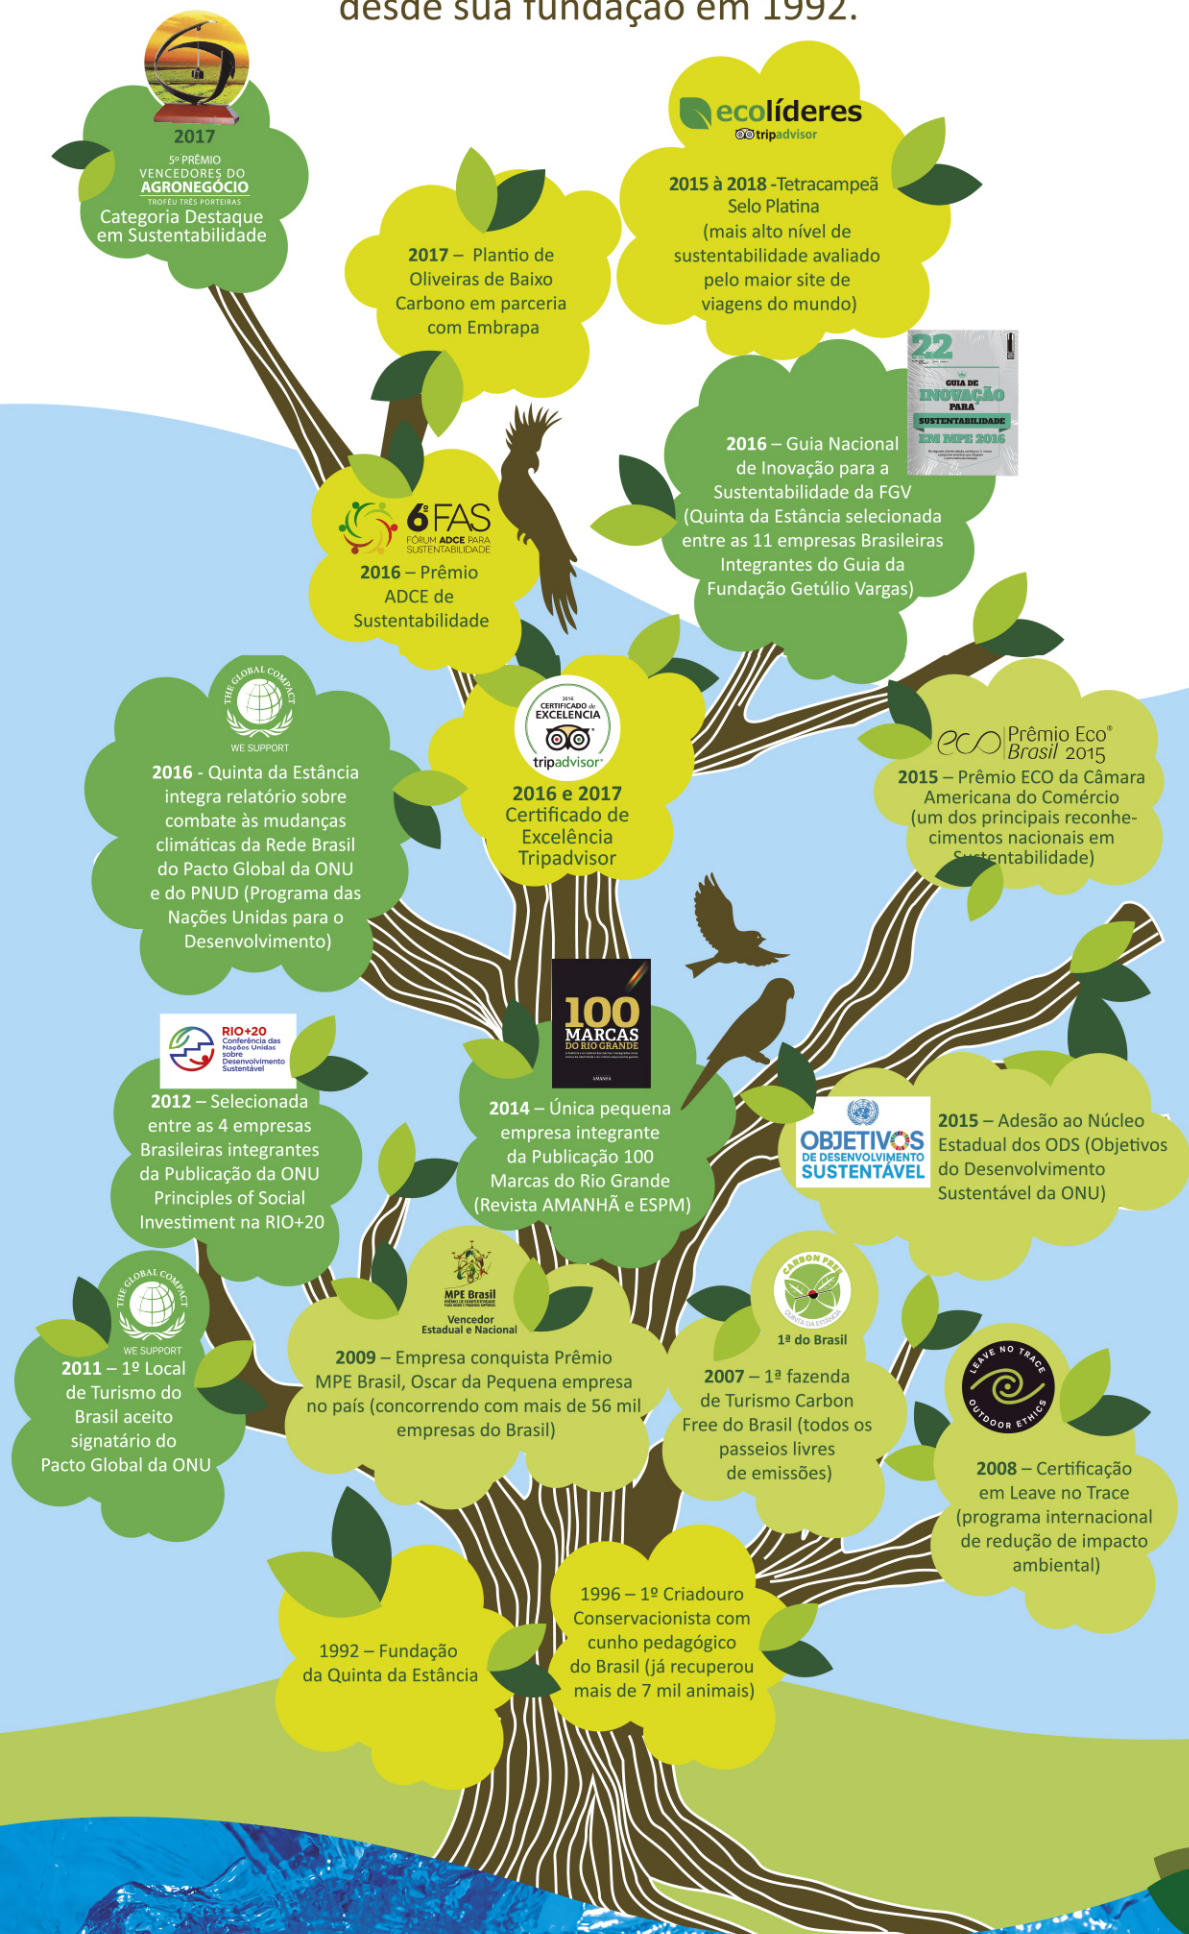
desde sua fundação em 1992.

2017
5º PRÊMIO VENCEDORES DO AGRONEGÓCIO
TROFÉU TRÊS PORTEIRAS
Categoria Destaque em Sustentabilidade

2017 – Plantio de Oliveiras de Baixo Carbono em parceria com Embrapa

ecolíderes
tripadvisor
2015 à 2018 -Tetracampeã Selo Platina (mais alto nível de sustentabilidade avaliado pelo maior site de viagens do mundo)

22
GUIA DE INOVAÇÃO PARA SUSTENTABILIDADE EM MPE 2016

2016 – Guia Nacional de Inovação para a Sustentabilidade da FGV (Quinta da Estância selecionada entre as 11 empresas Brasileiras Integrantes do Guia da Fundação Getúlio Vargas)

6º FAS
FÓRUM ADCE PARA SUSTENTABILIDADE
2016 – Prêmio ADCE de Sustentabilidade

THE GLOBAL COMPACT
WE SUPPORT
2016 - Quinta da Estância integra relatório sobre combate às mudanças climáticas da Rede Brasil do Pacto Global da ONU e do PNUD (Programa das Nações Unidas para o Desenvolvimento)

2016
CERTIFICADO de EXCELENCIA
tripadvisor
2016 e 2017 Certificado de Excelência Tripadvisor

eco Prêmio Eco® Brasil 2015
2015 – Prêmio ECO da Câmara Americana do Comércio (um dos principais reconhecimentos nacionais em Sustentabilidade)

RIO+20
Conferência das Nações Unidas sobre Desenvolvimento Sustentável
2012 – Selecionada entre as 4 empresas Brasileiras integrantes da Publicação da ONU Principles of Social Investment na RIO+20

100 MARCAS DO RIO GRANDE
AMANHÃ
2014 – Única pequena empresa integrante da Publicação 100 Marcas do Rio Grande (Revista AMANHÃ e ESPM)

OBJETIVOS DE DESENVOLVIMENTO SUSTENTÁVEL
2015 – Adesão ao Núcleo Estadual dos ODS (Objetivos do Desenvolvimento Sustentável da ONU)

THE GLOBAL COMPACT
WE SUPPORT
2011 – 1º Local de Turismo do Brasil aceito signatário do Pacto Global da ONU

MPE Brasil
Vencedor Estadual e Nacional
2009 – Empresa conquista Prêmio MPE Brasil, Oscar da Pequena empresa no país (concorrendo com mais de 56 mil empresas do Brasil)

CARBON FREE
QUINTA DA ESTÂNCIA
1ª do Brasil
2007 – 1ª fazenda de Turismo Carbon Free do Brasil (todos os passeios livres de emissões)

LEAVE NO TRACE
OUTDOOR ETHICS
2008 – Certificação em Leave no Trace (programa internacional de redução de impacto ambiental)

1992 – Fundação da Quinta da Estância

1996 – 1º Criadouro Conservacionista com cunho pedagógico do Brasil (já recuperou mais de 7 mil animais)